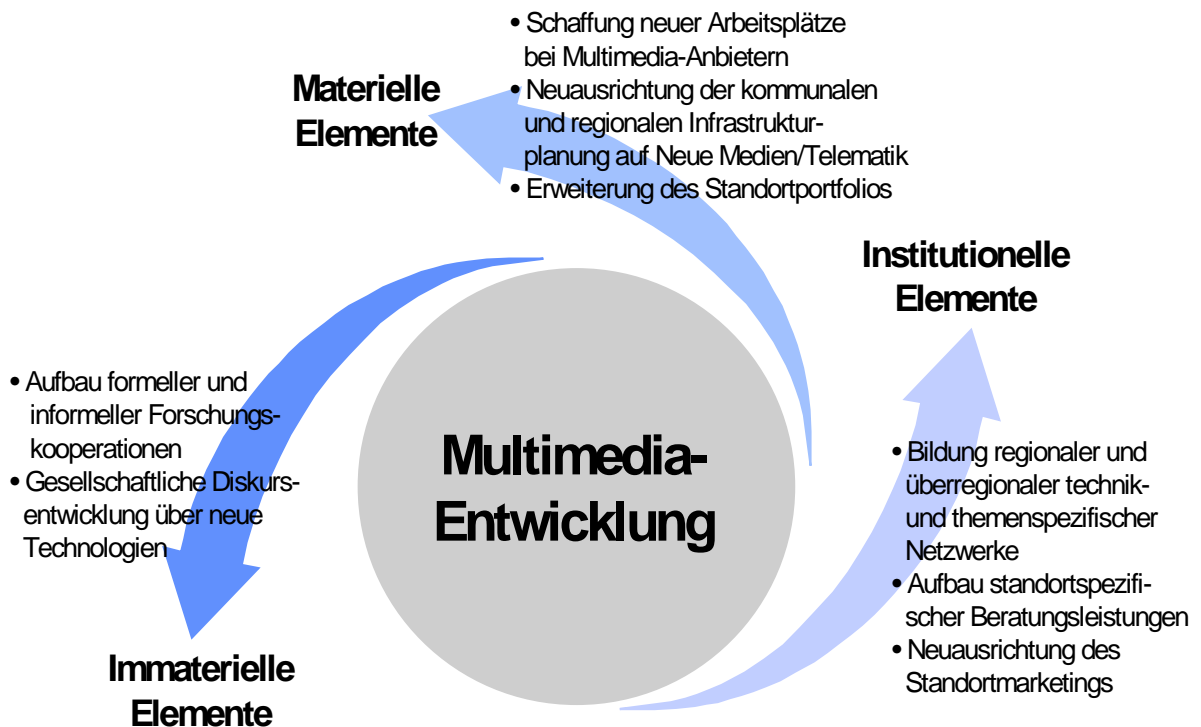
• Schaffung neuer Arbeitsplätze bei Multimedia-Anbietern
• Neuausrichtung der kommunalen und regionalen Infrastrukturplanung auf Neue Medien/Telematik
• Erweiterung des Standortportfolios

Materielle Elemente

Institutionelle Elemente

• Aufbau formeller und informeller Forschungskooperationen
• Gesellschaftliche Diskursentwicklung über neue Technologien

Multimedia-Entwicklung

• Bildung regionaler und überregionaler technik- und themenspezifischer Netzwerke
• Aufbau standortspezifischer Beratungsleistungen
• Neuausrichtung des Standortmarketings

Immaterielle Elemente